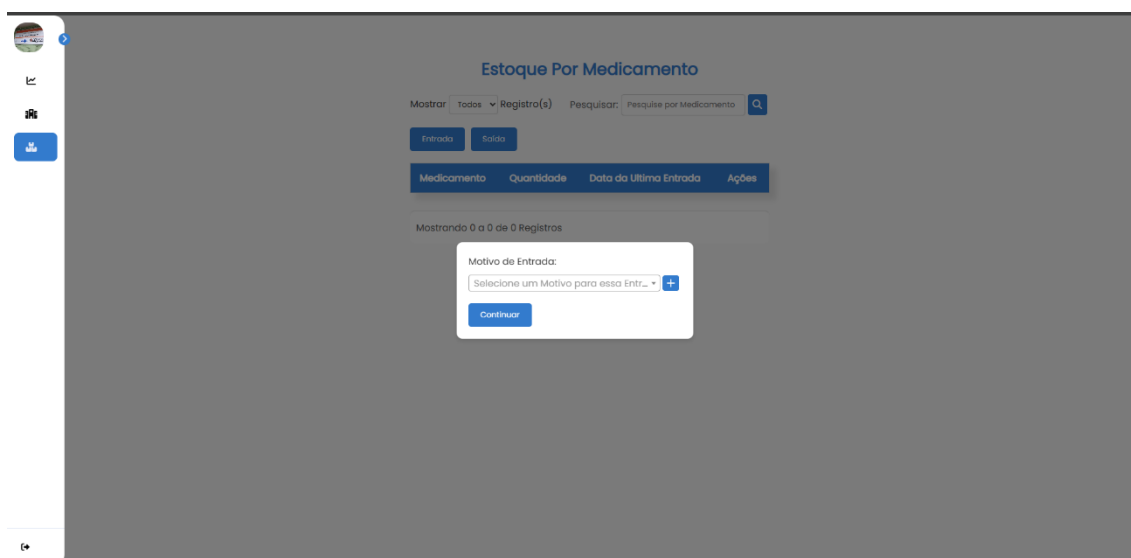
Estoque Por Medicamento

Mostrar Todos Registro(s) Pesquisar: Pesquise por Medicamento

Entrada Saída

| Medicamento | Quantidade | Data da Ultima Entrada | Ações |
|---|---|---|---|

Mostrando 0 a 0 de 0 Registros

Motivo de Entrada:

Selecione um Motivo para essa Entr...

Continuar